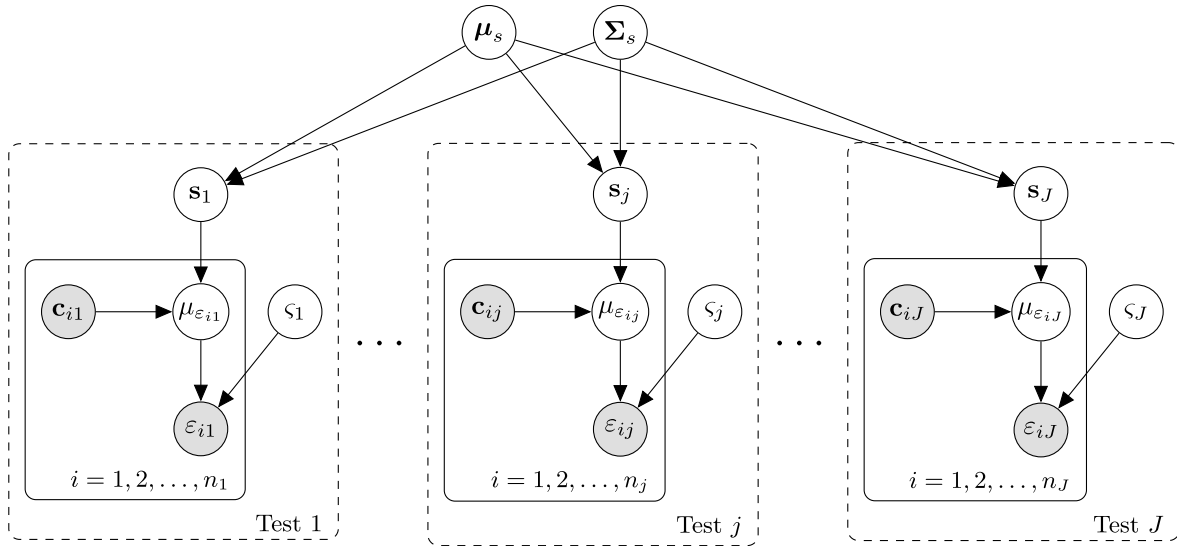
$\boldsymbol{\mu}_s$ $\boldsymbol{\Sigma}_s$

$\mathbf{s}_1$
$\mathbf{c}_{i1}$ $\mu_{\varepsilon_{i1}}$ $\varsigma_1$
$\varepsilon_{i1}$
$i = 1, 2, \ldots, n_1$
Test 1

$\cdots$

$\mathbf{s}_j$
$\mathbf{c}_{ij}$ $\mu_{\varepsilon_{ij}}$ $\varsigma_j$
$\varepsilon_{ij}$
$i = 1, 2, \ldots, n_j$
Test $j$

$\cdots$

$\mathbf{s}_J$
$\mathbf{c}_{iJ}$ $\mu_{\varepsilon_{iJ}}$ $\varsigma_J$
$\varepsilon_{iJ}$
$i = 1, 2, \ldots, n_J$
Test $J$